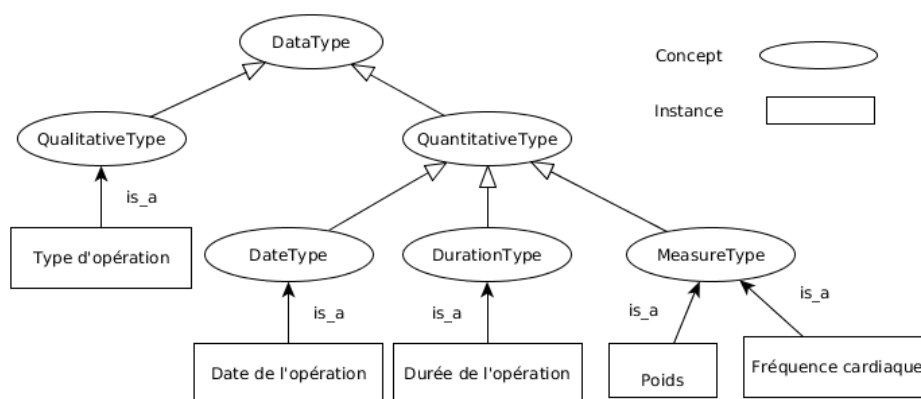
DataType

Concept

Instance

QualitativeType

QuantitativeType

is_a

Type d'opération

DateType

DurationType

MeasureType

is_a

is_a

is_a

is_a

Date de l'opération

Durée de l'opération

Poids

Fréquence cardiaque